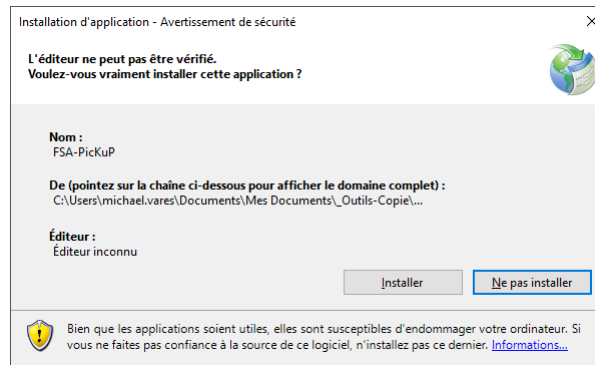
Installation d'application - Avertissement de sécurité

×

L'éditeur ne peut pas être vérifié.
Voulez-vous vraiment installer cette application ?

Nom :
FSA-PicKuP

De (pointez sur la chaîne ci-dessous pour afficher le domaine complet) :
C:\Users\michael.vares\Documents\Mes Documents\_Outils-Copie\...

Éditeur :
Éditeur inconnu

Installer

Ne pas installer

Bien que les applications soient utiles, elles sont susceptibles d'endommager votre ordinateur. Si vous ne faites pas confiance à la source de ce logiciel, n'installez pas ce dernier. Informations...